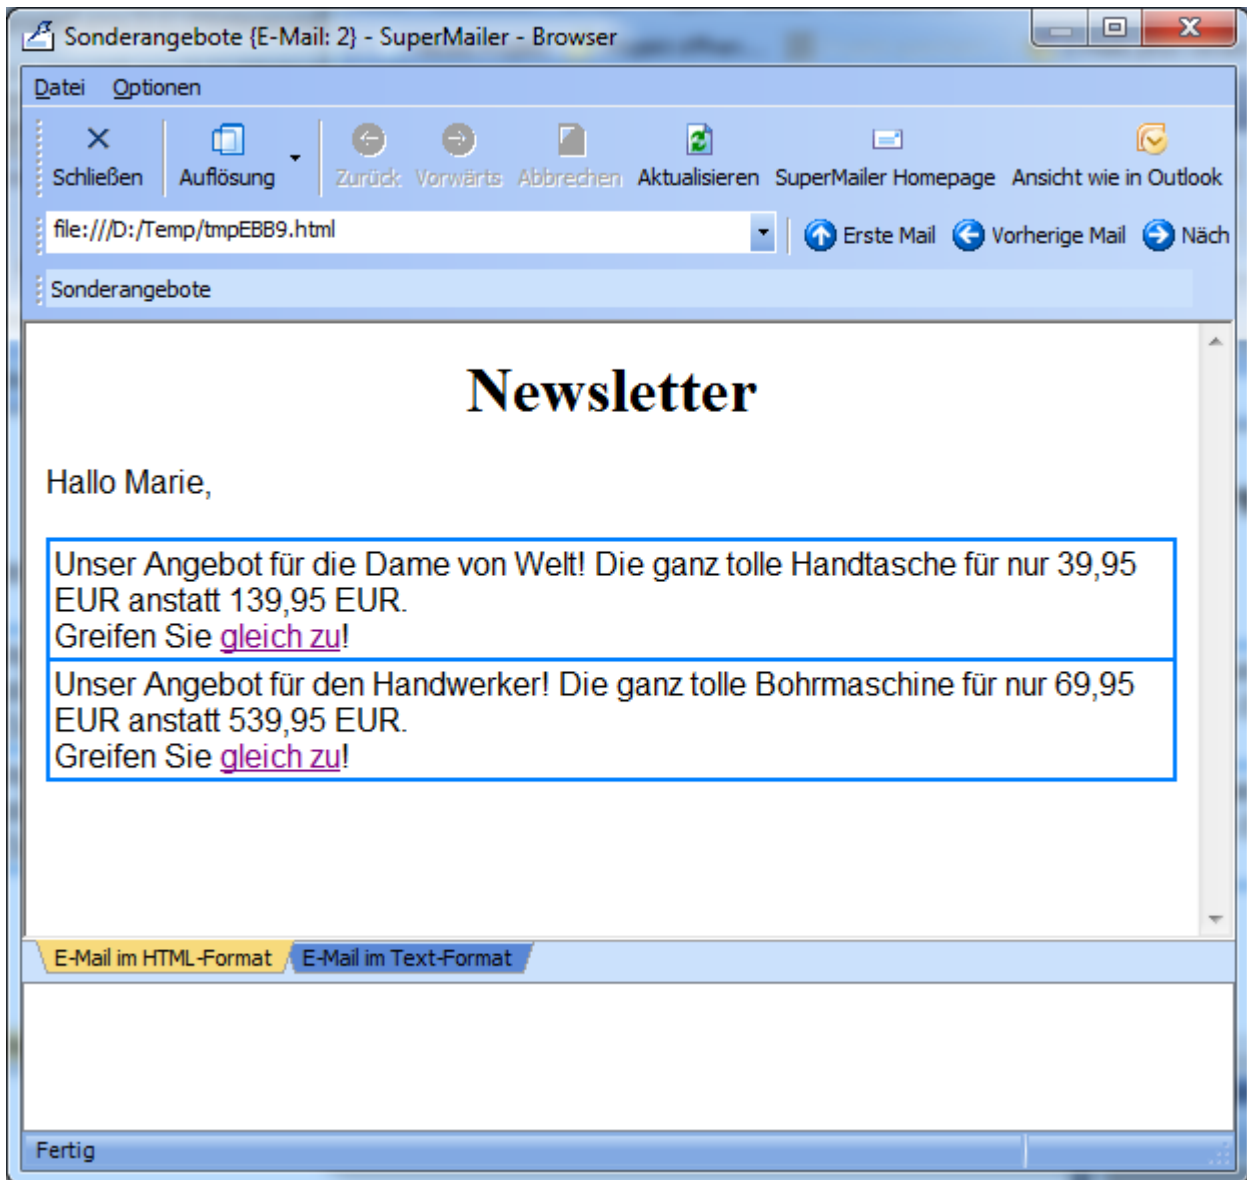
Sonderangebote {E-Mail: 2} - SuperMailer - Browser

Datei Optionen

Schließen Auflösung Zurück Vorwärts Abbrechen Aktualisieren SuperMailer Homepage Ansicht wie in Outlook

file:///D:/Temp/tmpEBB9.html

Erste Mail Vorherige Mail Näch

Sonderangebote

Newsletter

Hallo Marie,

| Unser Angebot für die Dame von Welt! Die ganz tolle Handtasche für nur 39,95 EUR anstatt 139,95 EUR. Greifen Sie gleich zu! |
|---|
| Unser Angebot für den Handwerker! Die ganz tolle Bohrmaschine für nur 69,95 EUR anstatt 539,95 EUR. Greifen Sie gleich zu! |

E-Mail im HTML-Format E-Mail im Text-Format

Fertig